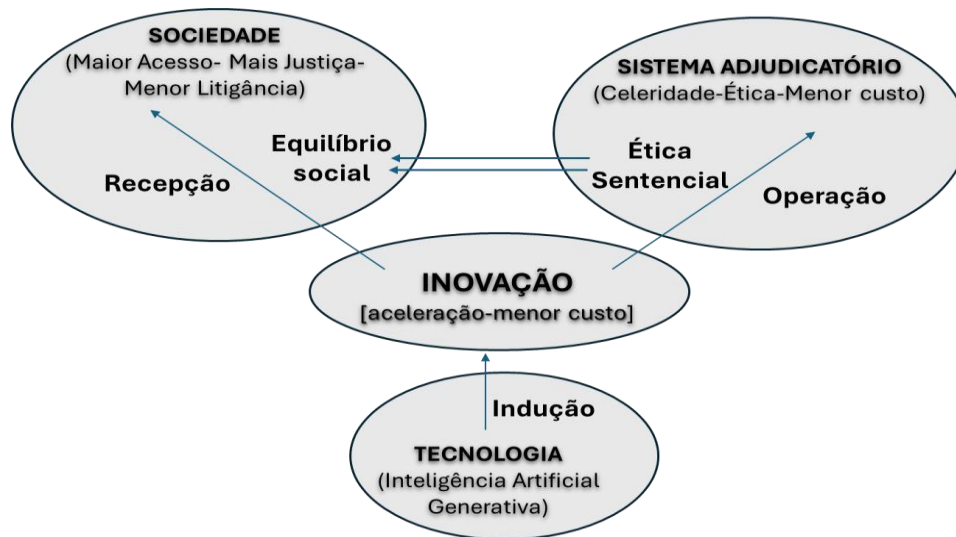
SOCIEDADE
(Maior Acesso- Mais Justiça-Menor Litigância)

Equilíbrio social

Recepção

SISTEMA ADJUDICATÓRIO
(Celeridade-Ética-Menor custo)

Ética Sentencial

Operação

INOVAÇÃO
[aceleração-menor custo]

Indução

TECNOLOGIA
(Inteligência Artificial Generativa)